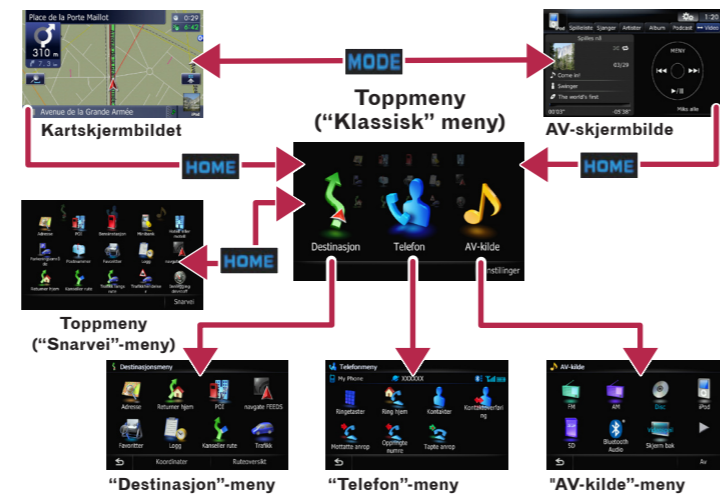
Place de la Porte Maillot
0:29
310 m
Avenue de la Grande Armée
Kartskjermbildet

MODE

Spilleliste Sjanger Artister Album Podcast Video
Spilles nå
Come in!
Swinger
The world's first
MENY
AV-skjermbilde

Toppmeny
(“Klassisk” meny)

HOME
HOME

Destinasjon
Telefon
AV-kilde
Innstillinger

HOME

Snarvei
Toppmeny
(“Snarvei”-meny)

Destinasjonsmeny
Adresse
Returner hjem
POI
navgate FEEDS
Favoritter
Logg
Kanseller rute
Trafikk
Koordinater
Ruteoversikt
“Destinasjon”-meny

Telefonmeny
My Phone
Ringetaster
Ring hjem
Kontakter
Kontaktoverføring
Mottatte anrop
Oppringte numre
Tapte anrop
“Telefon”-meny

AV-kilde
FM
AM
Disc
iPod
SD
Bluetooth Audio
Skjerm bak
“AV-kilde”-meny